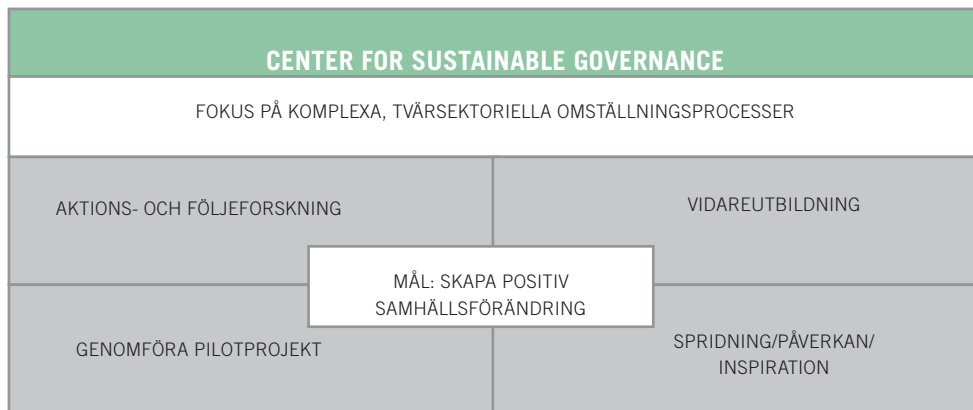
CENTER FOR SUSTAINABLE GOVERNANCE

FOKUS PÅ KOMPLEXA, TVÄRSEKTORIELLA OMSTÄLLNINGSPROCESSER

AKTIONS- OCH FÖLJEFORSKNING

VIDAREUTBILDNING

MÅL: SKAPA POSITIV SAMHÄLLSFÖRÄNDRING

GENOMFÖRA PILOTPROJEKT

SPRIDNING/PÅVERKAN/ INSPIRATION